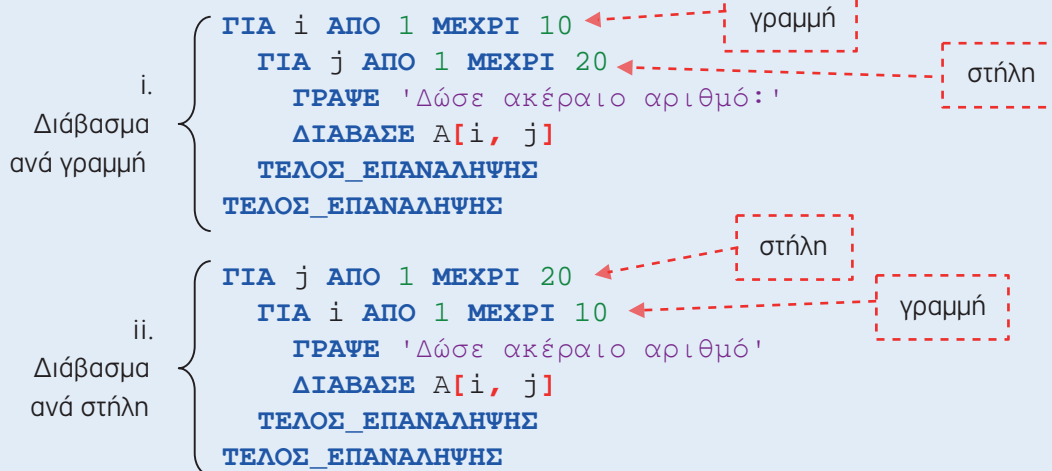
i.
Διάβασμα ανά γραμμή

ΓΙΑ i ΑΠΟ 1 ΜΕΧΡΙ 10
  ΓΙΑ j ΑΠΟ 1 ΜΕΧΡΙ 20
    ΓΡΑΨΕ 'Δώσε ακέραιο αριθμό:'
    ΔΙΑΒΑΣΕ Α[i, j]
  ΤΕΛΟΣ_ΕΠΑΝΑΛΗΨΗΣ
ΤΕΛΟΣ_ΕΠΑΝΑΛΗΨΗΣ

γραμμή
στήλη

ii.
Διάβασμα ανά στήλη

ΓΙΑ j ΑΠΟ 1 ΜΕΧΡΙ 20
  ΓΙΑ i ΑΠΟ 1 ΜΕΧΡΙ 10
    ΓΡΑΨΕ 'Δώσε ακέραιο αριθμό'
    ΔΙΑΒΑΣΕ Α[i, j]
  ΤΕΛΟΣ_ΕΠΑΝΑΛΗΨΗΣ
ΤΕΛΟΣ_ΕΠΑΝΑΛΗΨΗΣ

στήλη
γραμμή